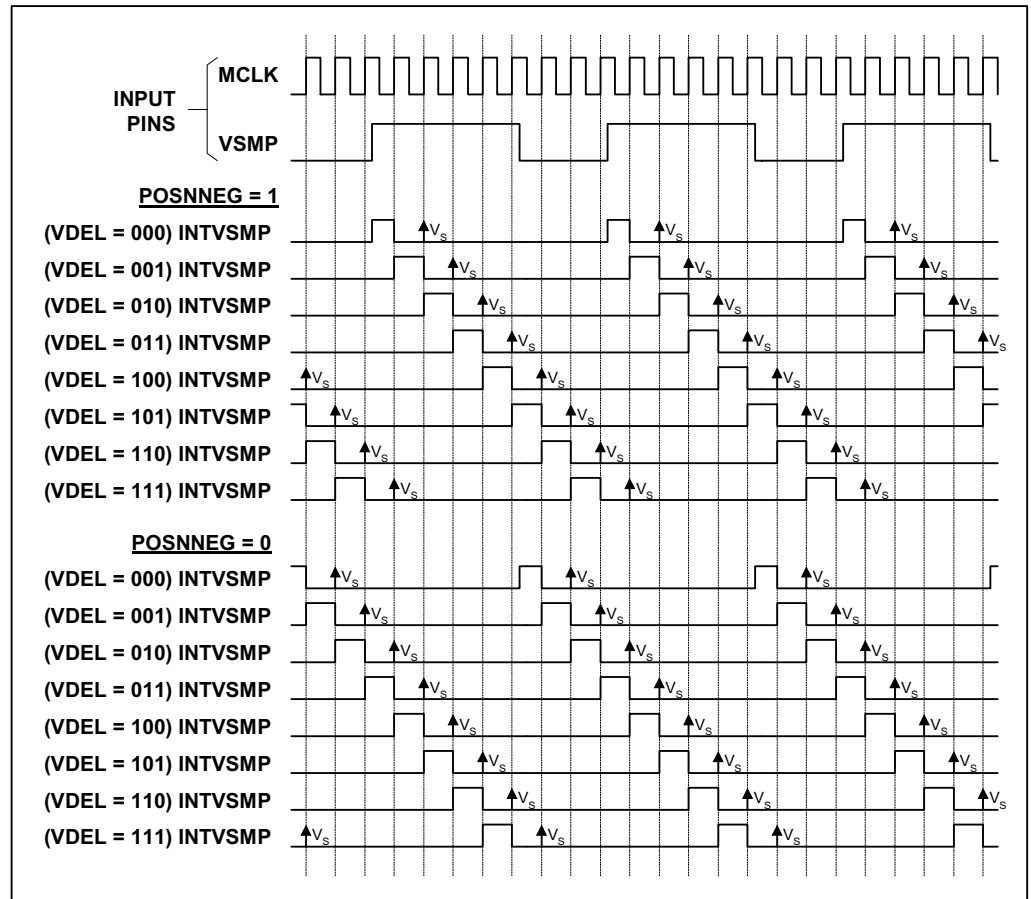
INPUT PINS

MCLK

VSMP

POSNNEG = 1

(VDEL = 000) INTVSMP $V_S$ $V_S$ $V_S$

(VDEL = 001) INTVSMP $V_S$ $V_S$ $V_S$

(VDEL = 010) INTVSMP $V_S$ $V_S$ $V_S$

(VDEL = 011) INTVSMP $V_S$ $V_S$ $V_S$

(VDEL = 100) INTVSMP $V_S$ $V_S$ $V_S$

(VDEL = 101) INTVSMP $V_S$ $V_S$ $V_S$

(VDEL = 110) INTVSMP $V_S$ $V_S$ $V_S$

(VDEL = 111) INTVSMP $V_S$ $V_S$ $V_S$

POSNNEG = 0

(VDEL = 000) INTVSMP $V_S$ $V_S$ $V_S$

(VDEL = 001) INTVSMP $V_S$ $V_S$ $V_S$

(VDEL = 010) INTVSMP $V_S$ $V_S$ $V_S$

(VDEL = 011) INTVSMP $V_S$ $V_S$ $V_S$

(VDEL = 100) INTVSMP $V_S$ $V_S$ $V_S$

(VDEL = 101) INTVSMP $V_S$ $V_S$ $V_S$

(VDEL = 110) INTVSMP $V_S$ $V_S$ $V_S$

(VDEL = 111) INTVSMP $V_S$ $V_S$ $V_S$